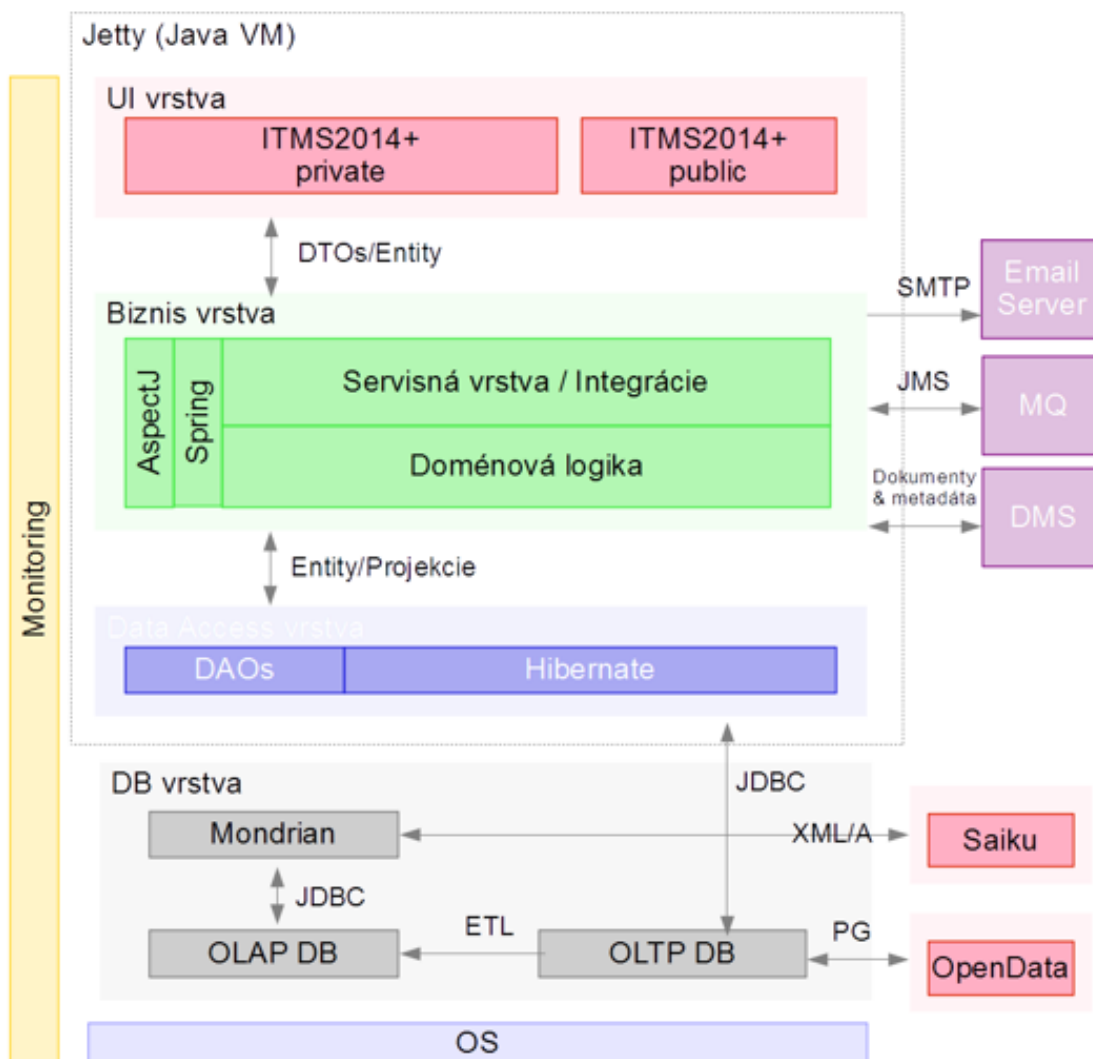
Jetty (Java VM)

Monitoring

UI vrstva

ITMS2014+ private

ITMS2014+ public

DTOs/Entity

Biznis vrstva

AspectJ

Spring

Servisná vrstva / Integrácie

Doménová logika

SMTP

Email Server

JMS

MQ

Dokumenty & metadáta

DMS

Entity/Projekcie

Data Access vrstva

DAOs

Hibernate

JDBC

DB vrstva

Mondrian

XML/A

Saiku

JDBC

ETL

PG

OLAP DB

OLTP DB

OpenData

OS